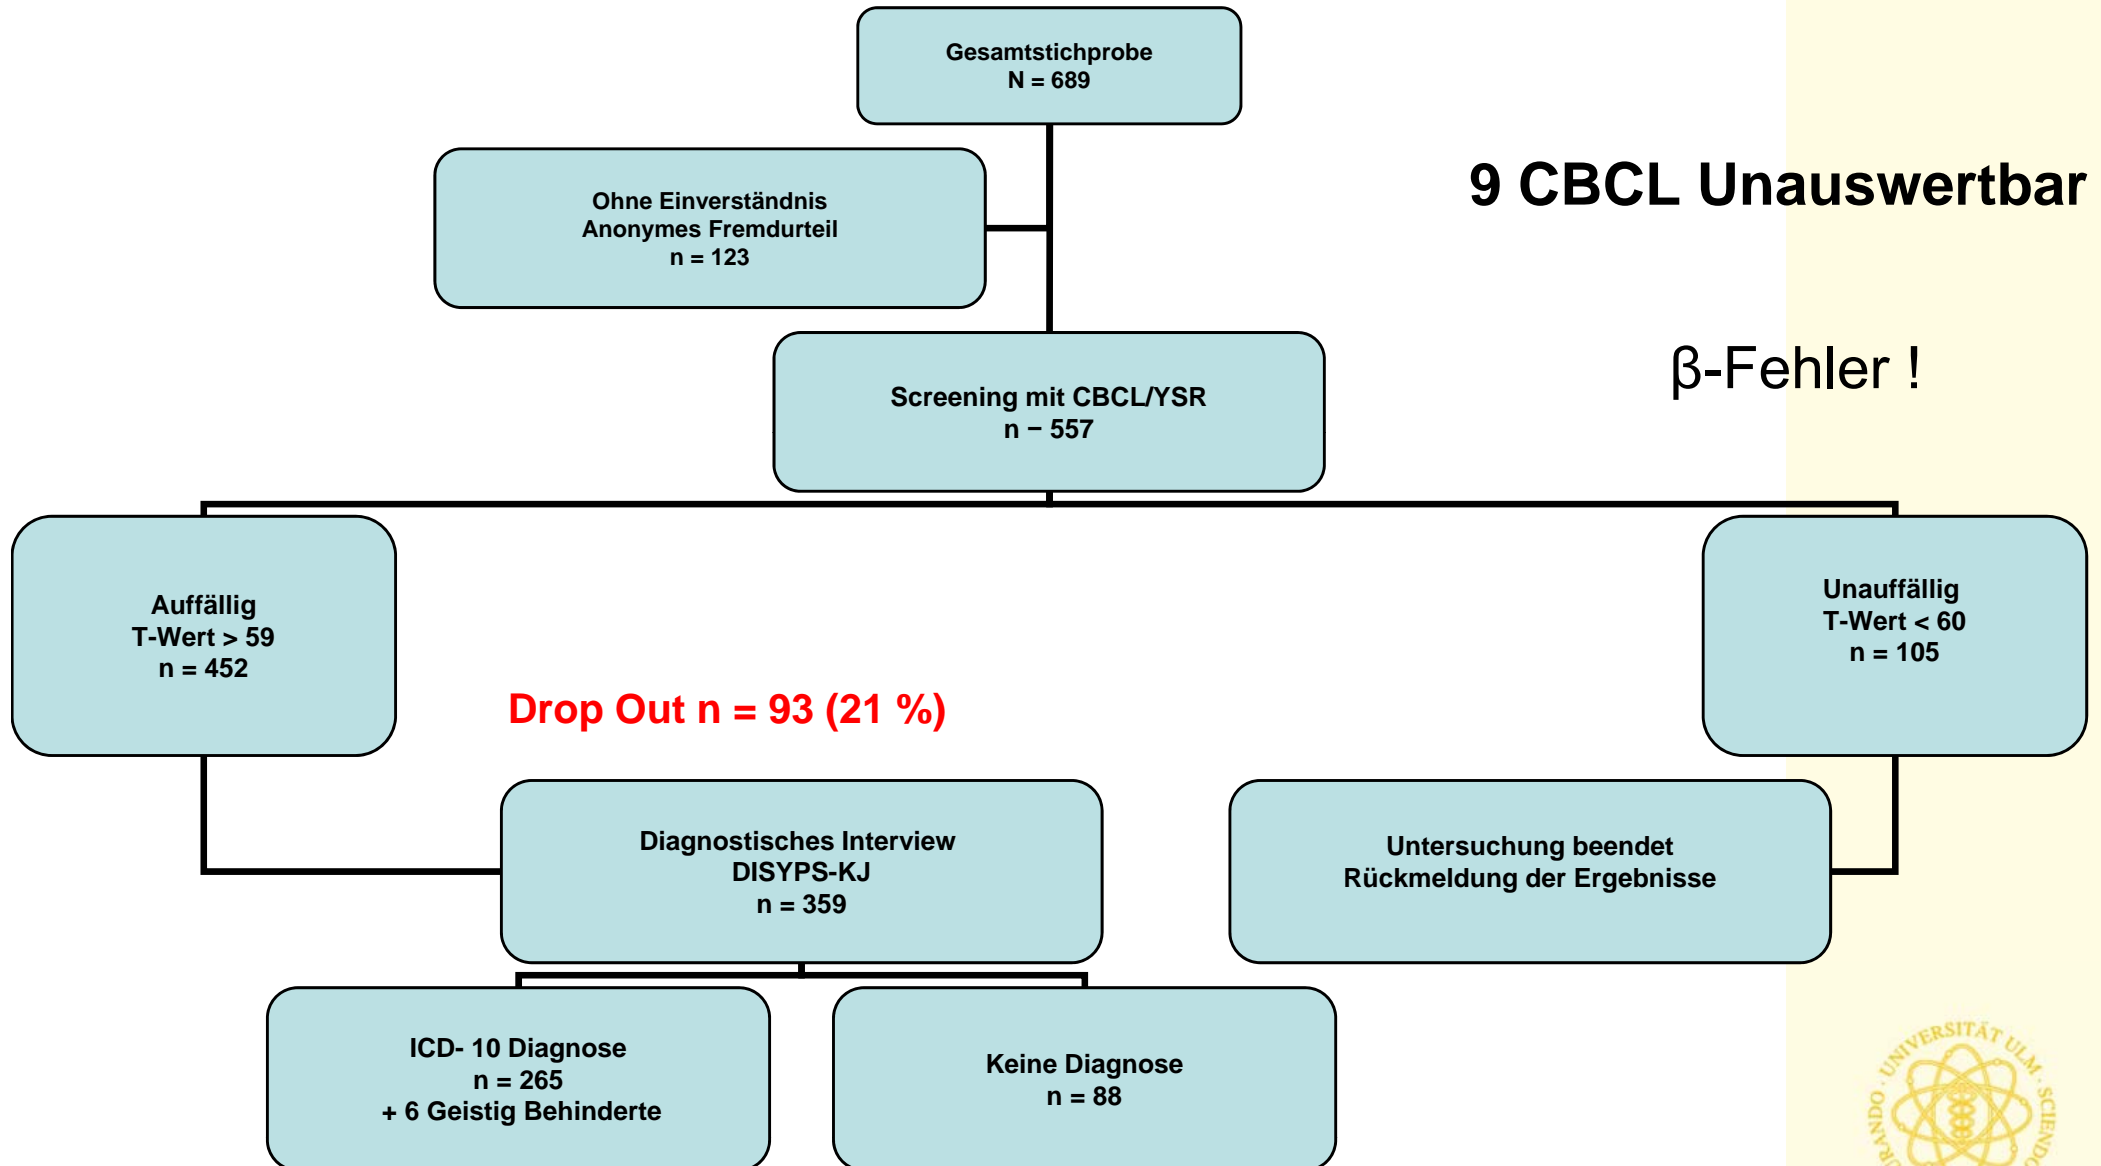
Gesamtstichprobe
N = 689

Ohne Einverständnis
Anonymes Fremdurteil
n = 123

9 CBCL Unauswertbar

β-Fehler !

Screening mit CBCL/YSR
n – 557

Auffällig
T-Wert > 59
n = 452

Unauffällig
T-Wert < 60
n = 105

Drop Out n = 93 (21 %)

Diagnostisches Interview
DISYPS-KJ
n = 359

Untersuchung beendet
Rückmeldung der Ergebnisse

ICD- 10 Diagnose
n = 265
+ 6 Geistig Behinderte

Keine Diagnose
n = 88

UNIVERSITÄT ULM · SCIENDO · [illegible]RANDO ·